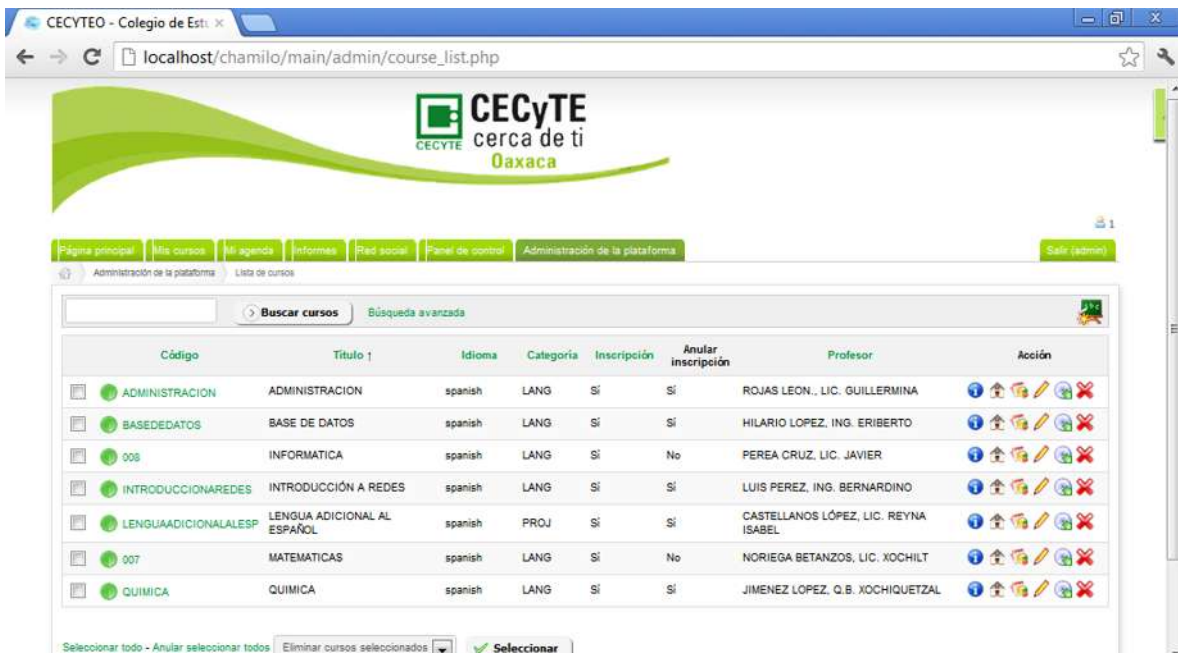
CECYTEO - Colegio de Est ×

localhost/chamilo/main/admin/course_list.php

CECYTE
CECyTE cerca de ti Oaxaca

1

Página principal | Mis cursos | Mi agenda | Informes | Red social | Panel de control | Administración de la plataforma

Salir (admin)

Administración de la plataforma > Lista de cursos

Buscar cursos | Búsqueda avanzada

| | Código | Título ↑ | Idioma | Categoría | Inscripción | Anular inscripción | Profesor | Acción |
|---|---|---|---|---|---|---|---|---|
| | ADMINISTRACION | ADMINISTRACION | spanish | LANG | Sí | Sí | ROJAS LEON., LIC. GUILLERMINA | |
| | BASEDEDATOS | BASE DE DATOS | spanish | LANG | Sí | Sí | HILARIO LOPEZ, ING. ERIBERTO | |
| | 008 | INFORMATICA | spanish | LANG | Sí | No | PEREA CRUZ, LIC. JAVIER | |
| | INTRODUCCIONAREDES | INTRODUCCIÓN A REDES | spanish | LANG | Sí | Sí | LUIS PEREZ, ING. BERNARDINO | |
| | LENGUAADICIONALALESP | LENGUA ADICIONAL AL ESPAÑOL | spanish | PROJ | Sí | Sí | CASTELLANOS LÓPEZ, LIC. REYNA ISABEL | |
| | 007 | MATEMATICAS | spanish | LANG | Sí | No | NORIEGA BETANZOS, LIC. XOCHILT | |
| | QUIMICA | QUIMICA | spanish | LANG | Sí | Sí | JIMENEZ LOPEZ, Q.B. XOCHIQUETZAL | |

Seleccionar todo - Anular seleccionar todos | Eliminar cursos seleccionados | Seleccionar